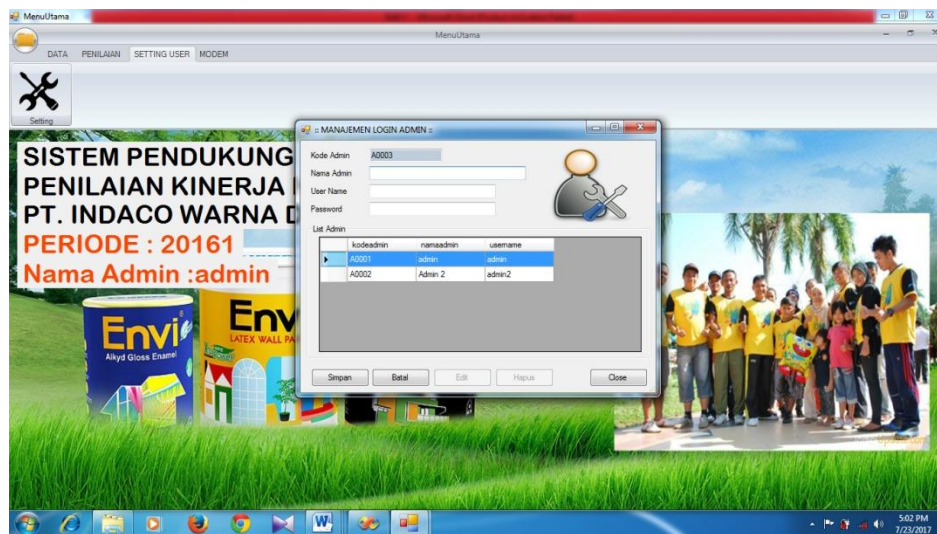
MenuUtama
MenuUtama
DATA PENILAIAN SETTING USER MODEM
Setting
SISTEM PENDUKUNG
PENILAIAN KINERJA
PT. INDACO WARNA D
PERIODE : 20161
Nama Admin :admin
Envi
Alkyd Gloss Enamel
Env
LATEX WALL PA
:: MANAJEMEN LOGIN ADMIN ::
Kode Admin A0003
Nama Admin
User Name
Password
List Admin

| | kodeadmin | namaadmin | username |
|---|---|---|---|
| ▸ | A0001 | admin | admin |
| | A0002 | Admin 2 | admin2 |

Simpan Batal Edit Hapus Close
5:02 PM
7/23/2017